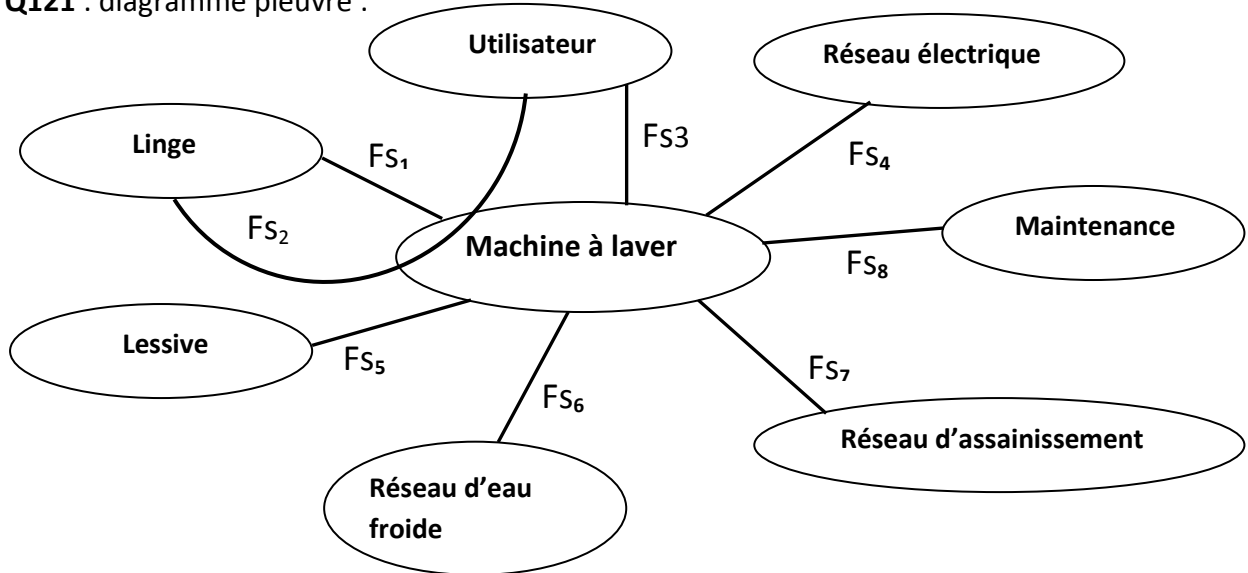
**Q121** : diagramme pieuvre :

Utilisateur

Réseau électrique

Linge

$Fs_1$

Fs3

$Fs_4$

$Fs_2$

Machine à laver

Maintenance

$Fs_8$

Lessive

$Fs_5$

$Fs_7$

$Fs_6$

Réseau d'assainissement

Réseau d'eau froide